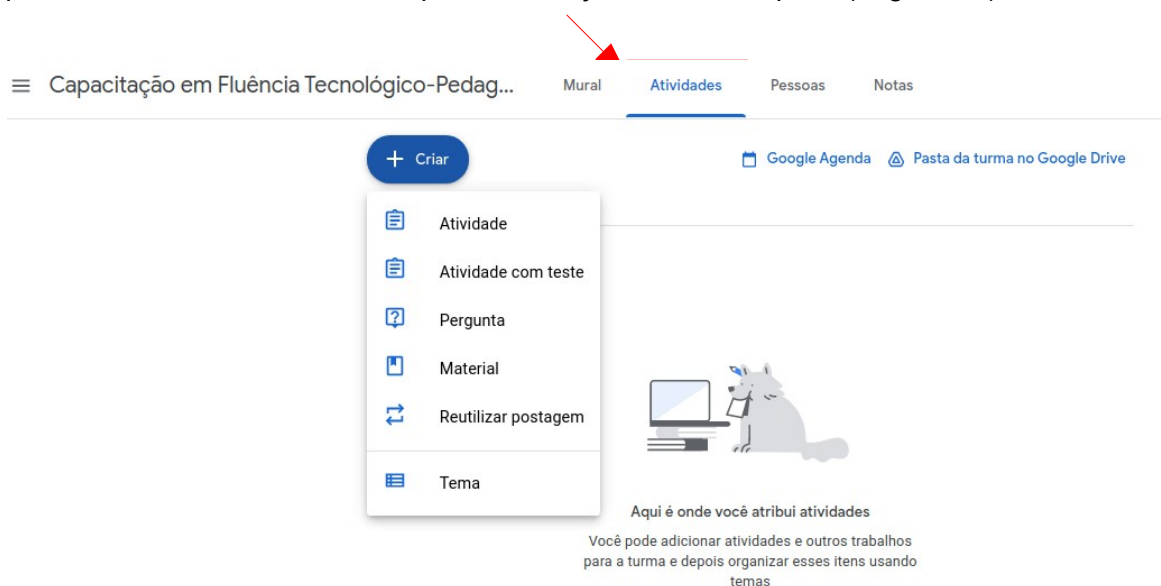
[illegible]

≡ Capacitação em Fluência Tecnológico-Pedag... Mural Atividades Pessoas Notas

+ Criar

Google Agenda Pasta da turma no Google Drive

Atividade

Atividade com teste

Pergunta

Material

Reutilizar postagem

Tema

Aqui é onde você atribui atividades

Você pode adicionar atividades e outros trabalhos para a turma e depois organizar esses itens usando temas